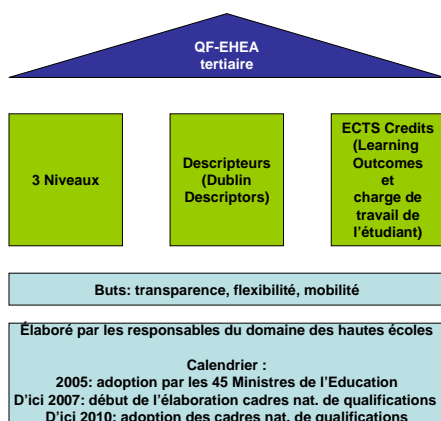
QF-EHEA
tertiaire

3 Niveaux

Descripteurs (Dublin Descriptors)

ECTS Credits (Learning Outcomes et charge de travail de l'étudiant)

Buts: transparence, flexibilité, mobilité

Elaboré par les responsables du domaine des hautes écoles

Calendrier :
2005: adoption par les 45 Ministres de l'Education
D'ici 2007: début de l'élaboration cadres nat. de qualifications
D'ici 2010: adoption des cadres nat. de qualifications